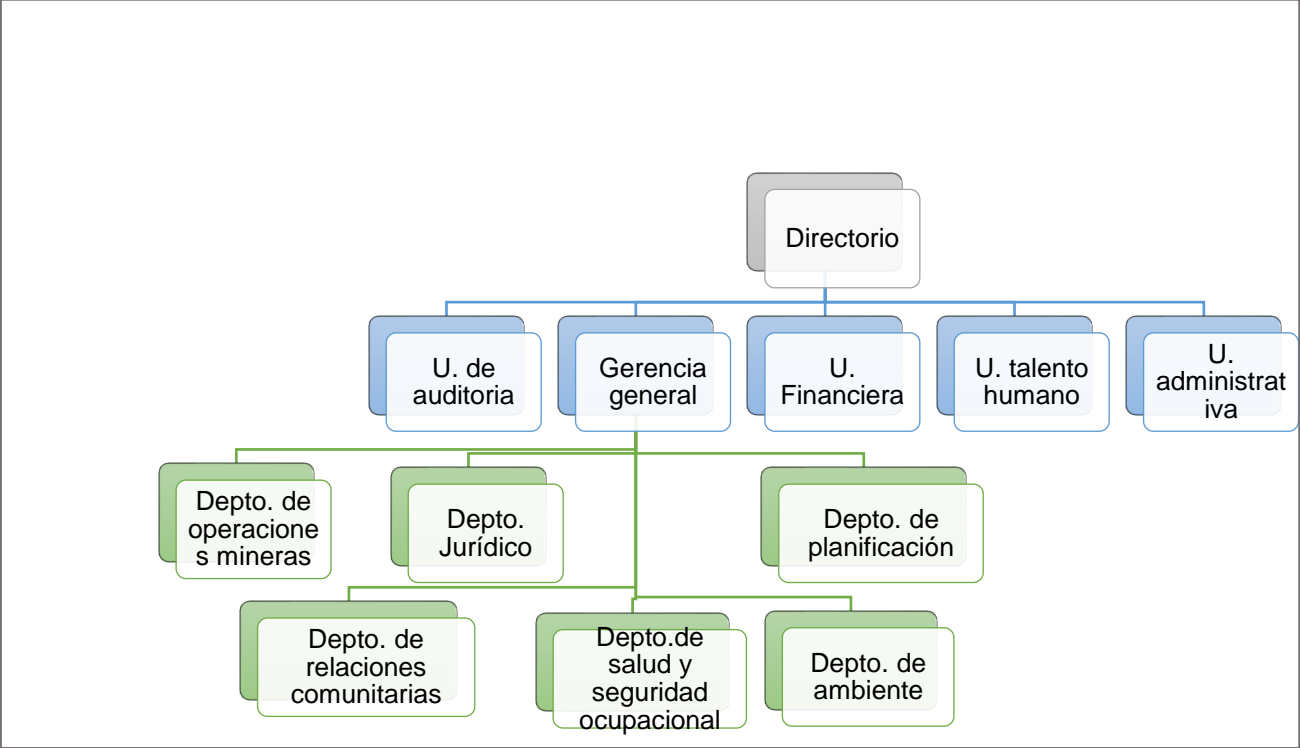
Directorio

U. de auditoria

Gerencia general

U. Financiera

U. talento humano

U. administrat iva

Depto. de operacione s mineras

Depto. Jurídico

Depto. de planificación

Depto. de relaciones comunitarias

Depto.de salud y seguridad ocupacional

Depto. de ambiente